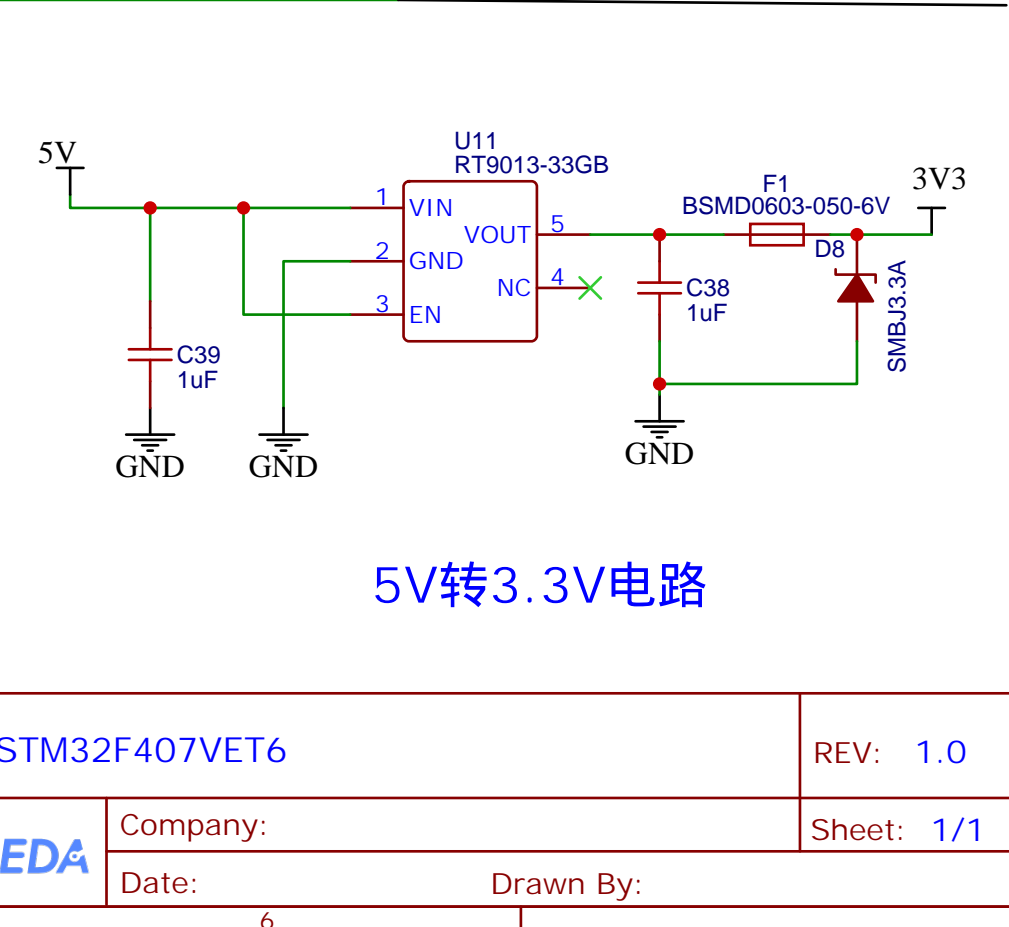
U11
RT9013-33GB

5V

1 VIN
2 GND
3 EN
VOUT 5
NC 4

C39
1uF

GND GND

F1
BSMD0603-050-6V

3V3

D8
SMBJ3.3A

C38
1uF

GND

5V转3.3V电路

STM32F407VET6

REV: 1.0

EDA

Company:

Sheet: 1/1

Date:

Drawn By:

6